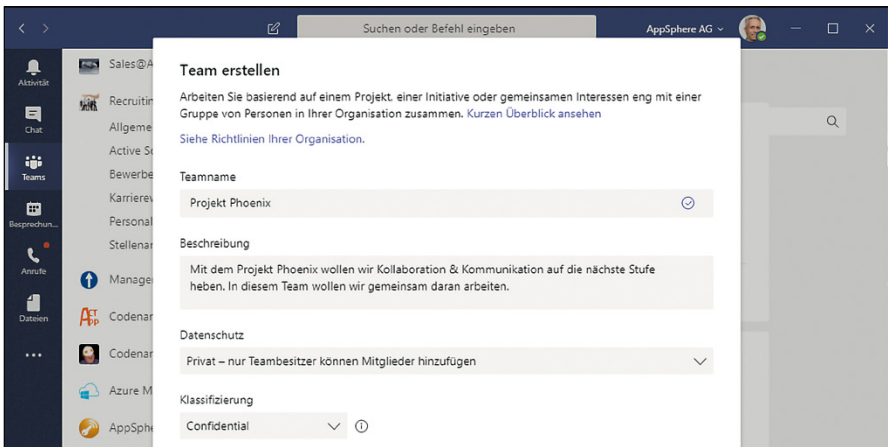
Suchen oder Befehl eingeben
AppSphere AG

Aktivität
Chat
Teams
Besprechun...
Anrufe
Dateien
...

Sales@A
Recruitin
Allgeme
Active S
Bewerbe
Karrierev
Personal
Stellenar
Manage
Codenar
Codenar
Azure M
AppSphe

Team erstellen

Arbeiten Sie basierend auf einem Projekt, einer Initiative oder gemeinsamen Interessen eng mit einer Gruppe von Personen in Ihrer Organisation zusammen. Kurzen Überblick ansehen

Siehe Richtlinien Ihrer Organisation.

Teamname

Projekt Phoenix

Beschreibung

Mit dem Projekt Phoenix wollen wir Kollaboration & Kommunikation auf die nächste Stufe heben. In diesem Team wollen wir gemeinsam daran arbeiten.

Datenschutz

Privat – nur Teambesitzer können Mitglieder hinzufügen

Klassifizierung

Confidential